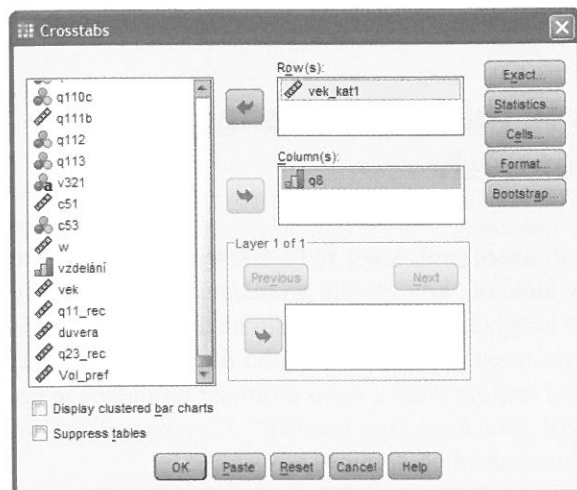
Crosstabs

q110c
q111b
q112
q113
v321
c51
c53
w
vzdelání
vek
q11_rec
duvera
q23_rec
Vol_pref

Row(s):
vek_kat1

Column(s):
q8

Layer 1 of 1
Previous
Next

Exact...
Statistics...
Cells...
Format...
Bootstrap...

Display clustered bar charts
Suppress tables

OK
Paste
Reset
Cancel
Help